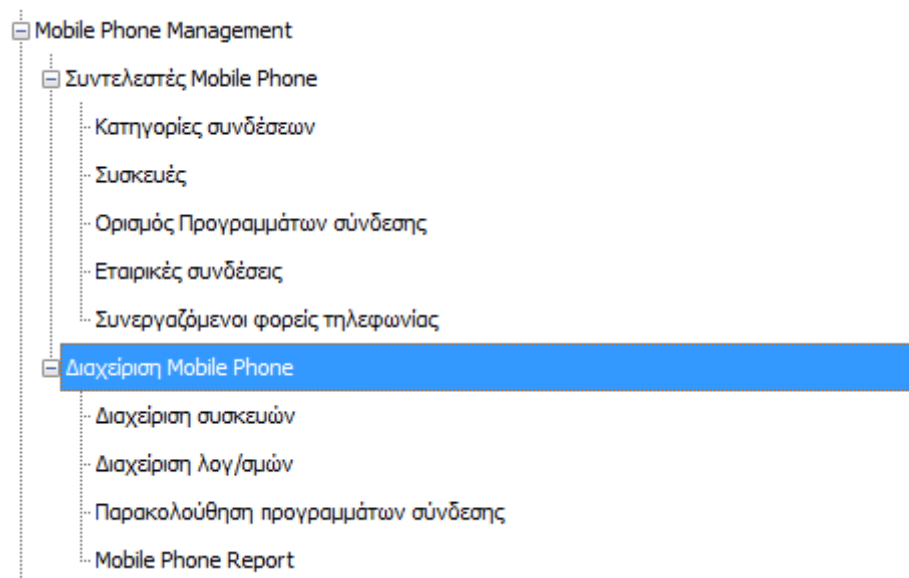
Mobile Phone Management

Συντελεστές Mobile Phone

Κατηγορίες συνδέσεων

Συσκευές

Ορισμός Προγραμμάτων σύνδεσης

Εταιρικές συνδέσεις

Συνεργαζόμενοι φορείς τηλεφωνίας

Διαχείριση Mobile Phone

Διαχείριση συσκευών

Διαχείριση λογ/σμών

Παρακολούθηση προγραμμάτων σύνδεσης

Mobile Phone Report